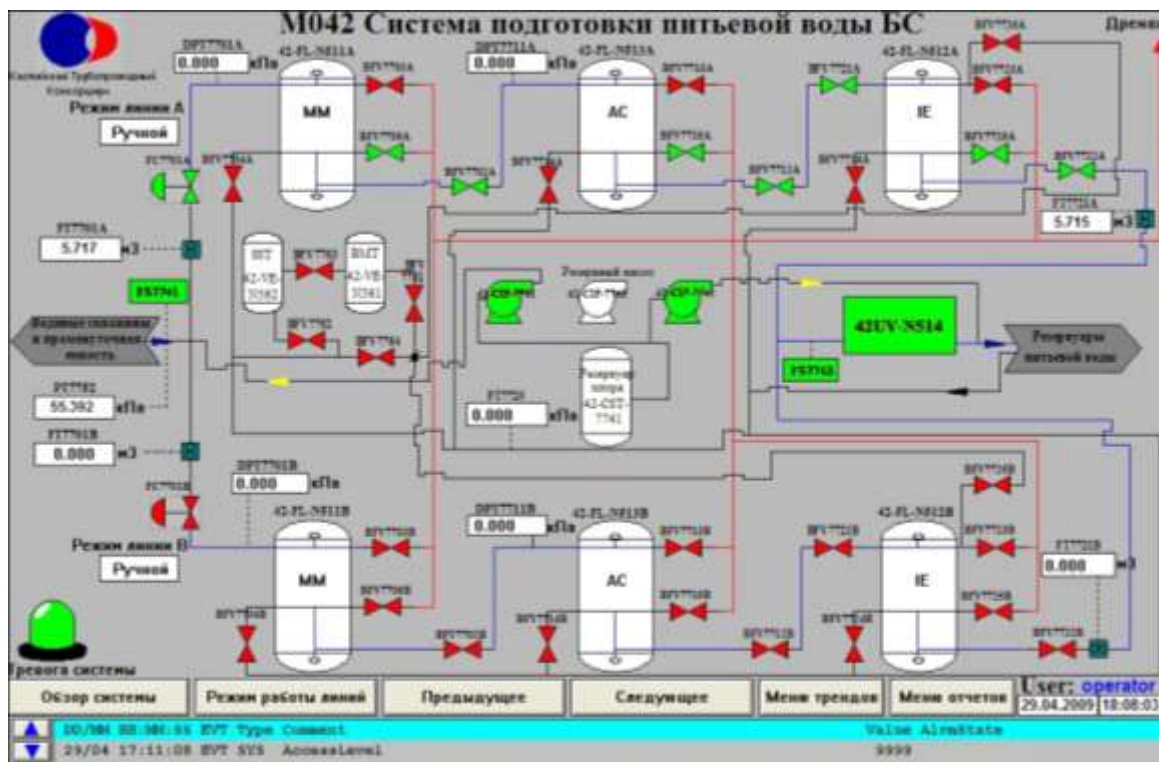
M042 Система подготовки питьевой воды БС

Каспийский Трубопроводный Консорциум

Режим линии А
Ручной

DPIT7701A
0.000 кПа

42-FL-N511A
MM

DPIT7711A
0.000 кПа

42-FL-N513A
AC

42-FL-N512A
IE

FIT7701A
5.717 м3

FIT7721A
5.715 м3

FS7701

WT
42-VE-3582

BMT
42-VE-3581

Резервный насос

42UV-N514

FS7742

Резервуары питьевой воды

Резервуар
42-CST-7741

PIT7720
0.000

PIT7702
55.392 кПа

FIT7701B
0.000 м3

DPIT7701B
0.000 кПа

42-FL-N511B
MM

DPIT7711B
0.000 кПа

42-FL-N513B
AC

42-FL-N512B
IE

FIT7721B
0.000 м3

Режим линии B
Ручной

Тревога системы

Обзор системы
Режим работы линий
Предыдущее
Следующее
Меню трендов
Меню отчетов
User: operator
29.04.2009
18:08:03

DD/MM HH:MM:SS EVT Type Comment Value AlrmState
29/04 17:11:08 EVT SYS AccessLevel 9999